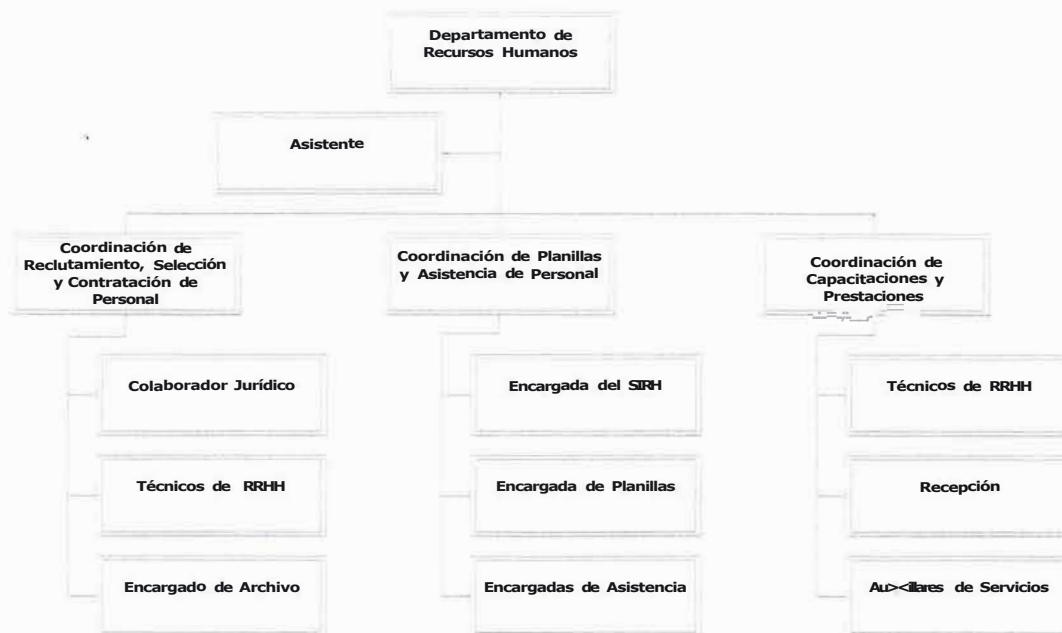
Departamento de Recursos Humanos

Asistente

Coordinación de Reclutamiento, Selección y Contratación de Personal

Coordinación de Planillas y Asistencia de Personal

Coordinación de Capacitaciones y Prestaciones

Colaborador Jurídico

Técnicos de RRHH

Encargado de Archivo

Encargada del SIRH

Encargada de Planillas

Encargadas de Asistencia

Técnicos de RRHH

Recepción

Au><illares de Servicios